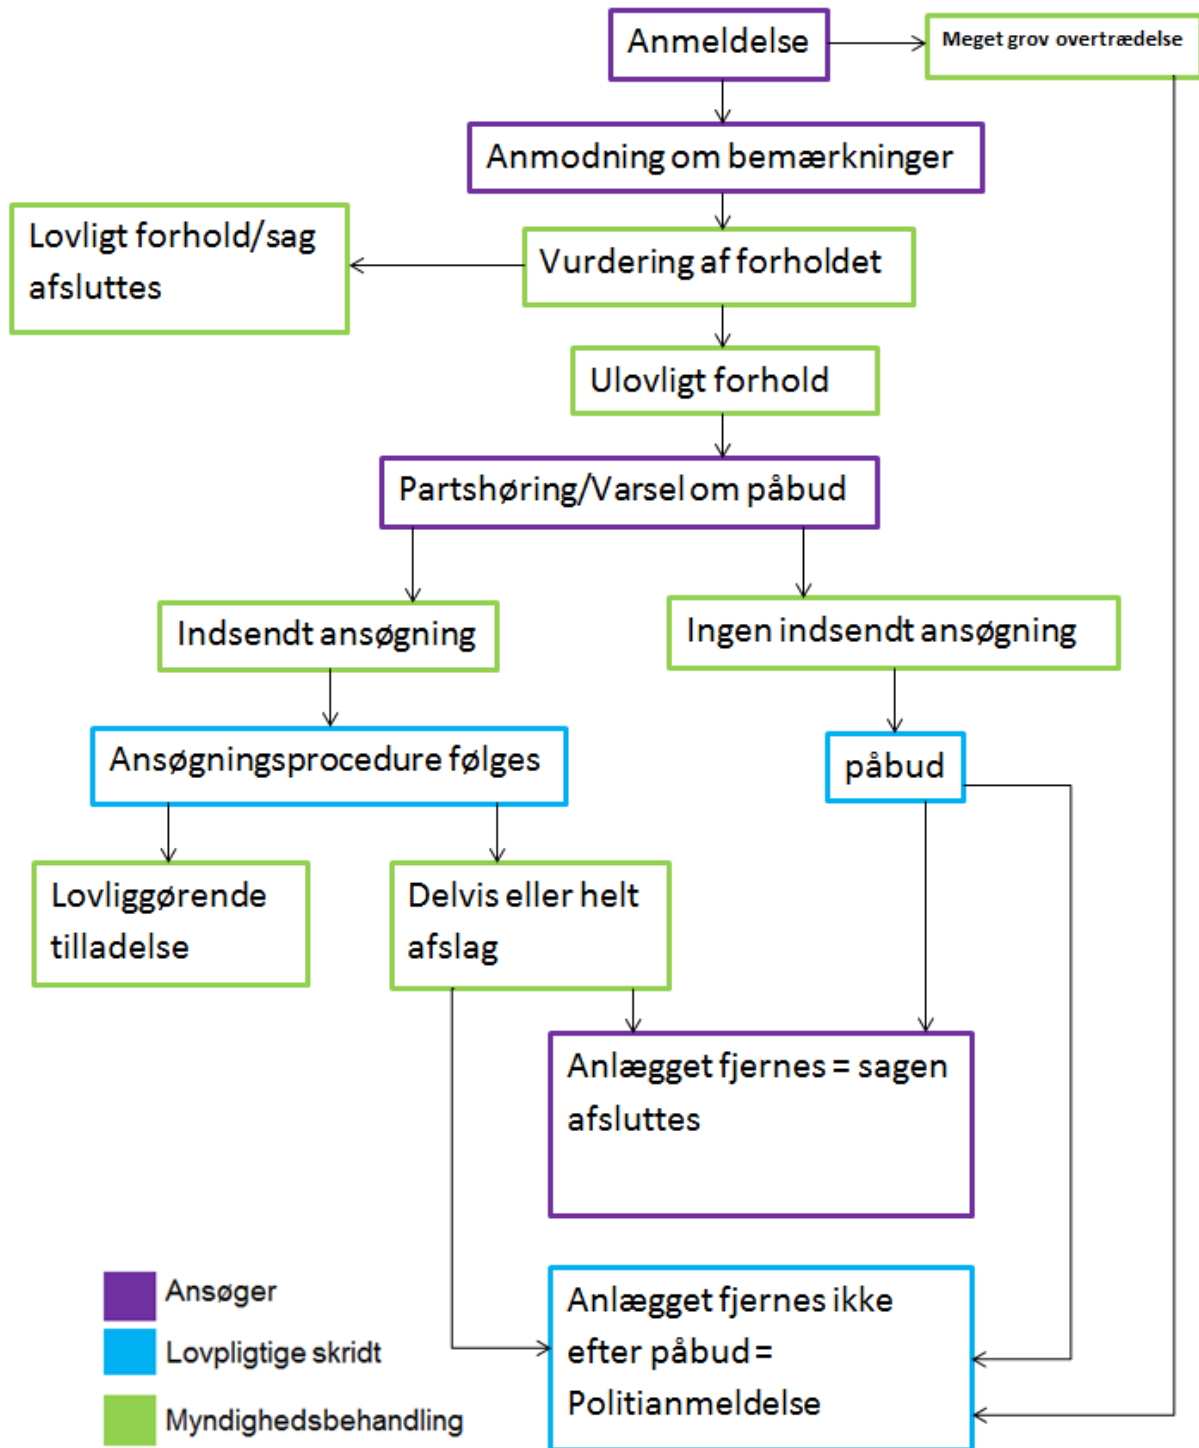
Anmeldelse

Meget grov overtrædelse

Anmodning om bemærkninger

Lovligt forhold/sag afsluttes

Vurdering af forholdet

Ulovligt forhold

Partshøring/Varsel om påbud

Indsendt ansøgning

Ingen indsendt ansøgning

Ansøgningsprocedure følges

påbud

Lovliggørende tilladelse

Delvis eller helt afslag

Anlægget fjernes = sagen afsluttes

Anlægget fjernes ikke efter påbud = Politianmeldelse

Ansøger

Lovpligtige skridt

Myndighedsbehandling